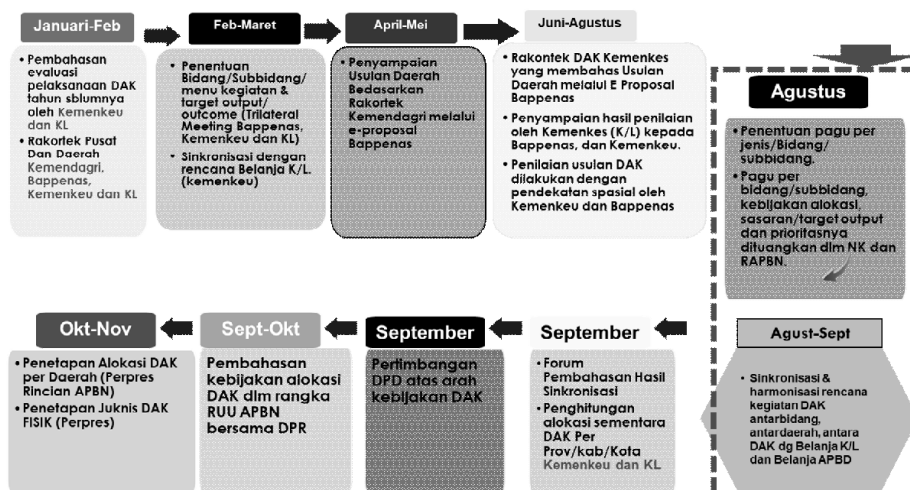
Januari-Feb

• Pembahasan evaluasi pelaksanaan DAK tahun sblumnya oleh Kemenkeu dan KL
• Rakortek Pusat Dan Daerah Kemendagri, Bappenas, Kemenkeu dan KL

Feb-Maret

• Penentuan Bidang/Subbidang/ menu kegiatan & target output/ outcome (Trilateral Meeting Bappenas, Kemenkeu dan KL)
• Sinkronisasi dengan rencana Belanja K/L. (kemenkeu)

April-Mei

• Penyampaian Usulan Daerah Bedasarkan Rakortek Kemendagri melalui e-proposal Bappenas

Juni-Agustus

• Rakontek DAK Kemenkes yang membahas Usulan Daerah melalui E Proposal Bappenas
• Penyampaian hasil penilaian oleh Kemenkes (K/L) kepada Bappenas, dan Kemenkeu.
• Penilaian usulan DAK dilakukan dengan pendekatan spasial oleh Kemenkeu dan Bappenas

Agustus

• Penentuan pagu per jenis/Bidang/ subbidang.
• Pagu per bidang/subbidang, kebijakan alokasi, sasaran/target output dan prioritasnya dituangkan dlm NK dan RAPBN.

Agust-Sept

• Sinkronisasi & harmonisasi rencana kegiatan DAK antarbidang, antardaerah, antara DAK dg Belanja K/L dan Belanja APBD

September

• Forum Pembahasan Hasil Sinkronisasi
• Penghitungan alokasi sementara DAK Per Prov/kab/Kota Kemenkeu dan KL

September

Pertimbangan DPD atas arah kebijakan DAK

Sept-Okt

Pembahasan kebijakan alokasi DAK dlm rangka RUU APBN bersama DPR

Okt-Nov

• Penetapan Alokasi DAK per Daerah (Perpres Rincian APBN)
• Penetapan Juknis DAK FISIK (Perpres)